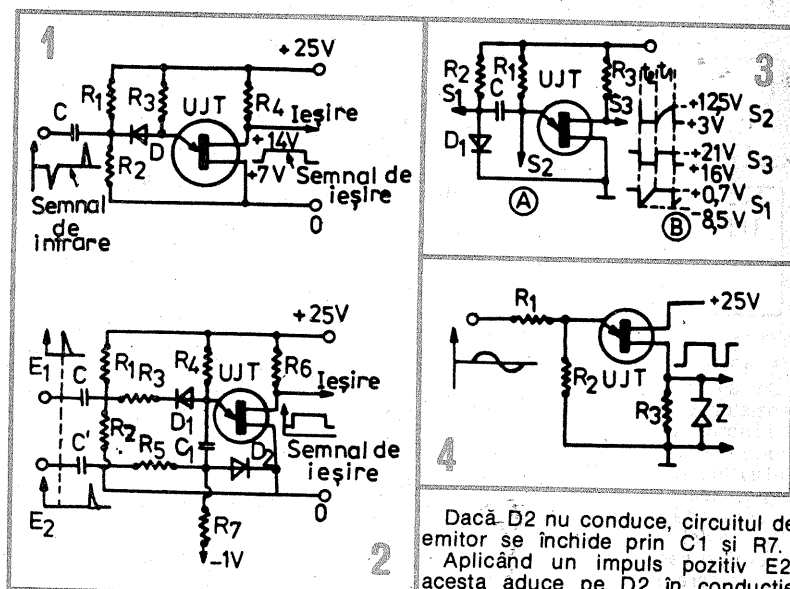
1

+25V

$R_1$ $R_3$ UJT $R_4$ Ieșire

C D

+14V

$R_2$ +7V Semnal de ieșire

Semnal de intrare

0

3

$R_2$ $R_1$ UJT $R_3$

$S_1$ C $S_3$

$D_1$ $S_2$

+125V +3V $S_2$

+21V +16V $S_3$

+0,7V -8,5V $S_1$

Ⓐ Ⓑ

2

+25V

$E_1$ C $R_1$ $R_3$ $R_4$ UJT $R_6$ Ieșire

$D_1$

C' $R_2$ $R_5$ $C_1$ $D_2$ Semnal de ieșire

$E_2$ $R_7$ -1V 0

4

$R_1$ +25V

$R_2$ UJT

$R_3$ Z

Dacă D2 nu conduce, circuitul de emitor se închide prin C1 și R7. Aplicând un impuls pozitiv E2 acesta aduce pe D2 în conducție